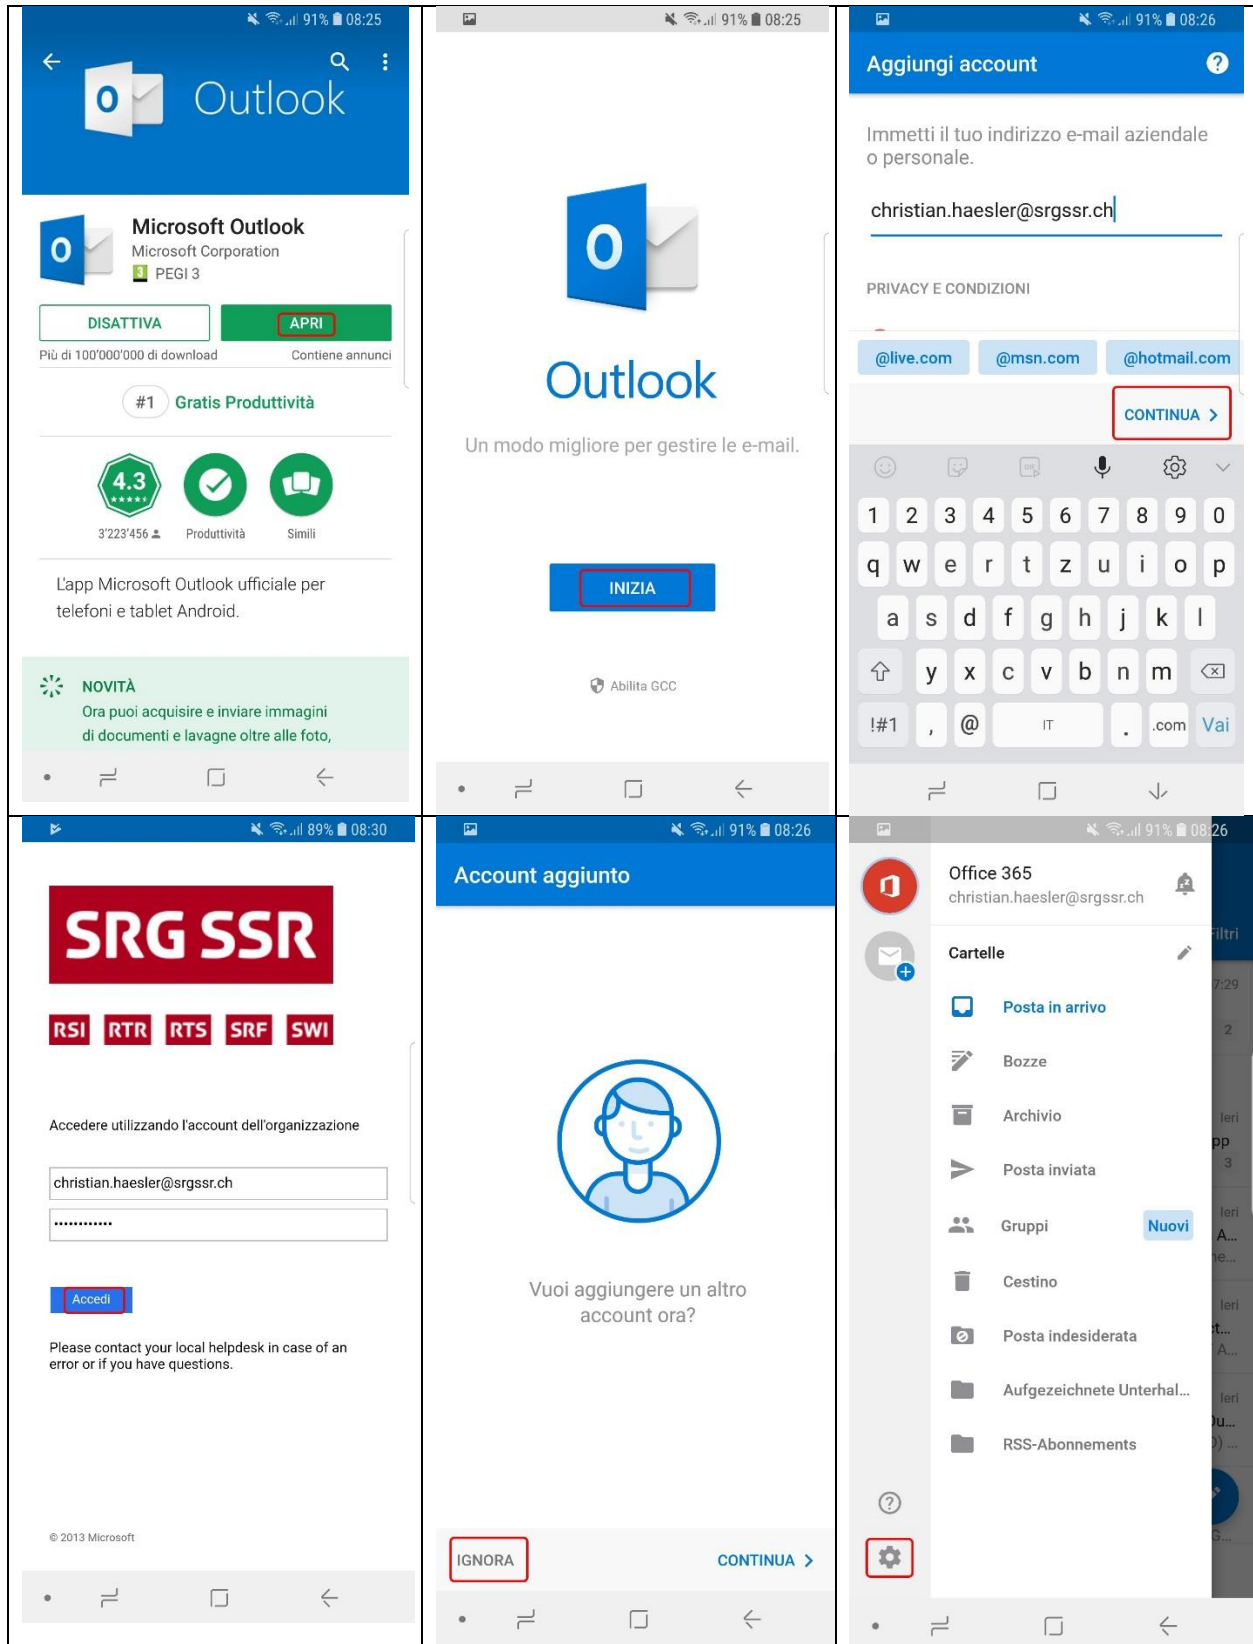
91% 08:25

Outlook

Microsoft Outlook
Microsoft Corporation
PEGI 3

DISATTIVA
APRI

Più di 100'000'000 di download
Contiene annunci

#1 Gratis Produttività

4.3
3'223'456
Produttività
Simili

L'app Microsoft Outlook ufficiale per telefoni e tablet Android.

NOVITÀ
Ora puoi acquisire e inviare immagini di documenti e lavagne oltre alle foto,

91% 08:25

Outlook

Un modo migliore per gestire le e-mail.

INIZIA

Abilita GCC

91% 08:26

Aggiungi account

Immetti il tuo indirizzo e-mail aziendale o personale.

christian.haesler@srgssr.ch

PRIVACY E CONDIZIONI

@live.com
@msn.com
@hotmail.com

CONTINUA

1 2 3 4 5 6 7 8 9 0
q w e r t z u i o p
a s d f g h j k l
y x c v b n m
!#1 , @ IT . .com Vai

89% 08:30

SRG SSR

RSI RTR RTS SRF SWI

Accedere utilizzando l'account dell'organizzazione

christian.haesler@srgssr.ch
••••••••••••

Accedi

Please contact your local helpdesk in case of an error or if you have questions.

© 2013 Microsoft

91% 08:26

Account aggiunto

Vuoi aggiungere un altro account ora?

IGNORA
CONTINUA

91% 08:26

Office 365
christian.haesler@srgssr.ch

Cartelle

Posta in arrivo
Bozze
Archivio
Posta inviata
Gruppi
Nuovi
Cestino
Posta indesiderata
Aufgezeichnete Unterhal...
RSS-Abonnements

Filtri
7:29
2
Ieri
3
Ieri
Ieri
Ieri